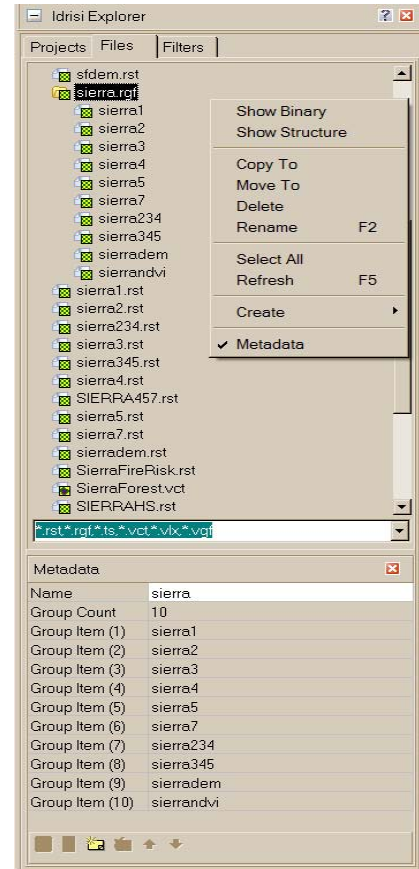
Idrisi Explorer

Projects | Files | Filters

sfdem.rst
sierra.rgf
sierra1
sierra2
sierra3
sierra4
sierra5
sierra7
sierra234
sierra345
sierradem
sierrandvi
sierra1.rst
sierra2.rst
sierra234.rst
sierra3.rst
sierra345.rst
sierra4.rst
SIERRA457.rst
sierra5.rst
sierra7.rst
sierradem.rst
SierraFireRisk.rst
SierraForest.vct
SIERRAHS.rst

Show Binary
Show Structure
Copy To
Move To
Delete
Rename F2
Select All
Refresh F5
Create
✔ Metadata

*.rst,*.rgf,*.ts,*.vct,*.vlx,*.vgf

Metadata

| | |
|---|---|
| Name | sierra |
| Group Count | 10 |
| Group Item (1) | sierra1 |
| Group Item (2) | sierra2 |
| Group Item (3) | sierra3 |
| Group Item (4) | sierra4 |
| Group Item (5) | sierra5 |
| Group Item (6) | sierra7 |
| Group Item (7) | sierra234 |
| Group Item (8) | sierra345 |
| Group Item (9) | sierradem |
| Group Item (10) | sierrandvi |